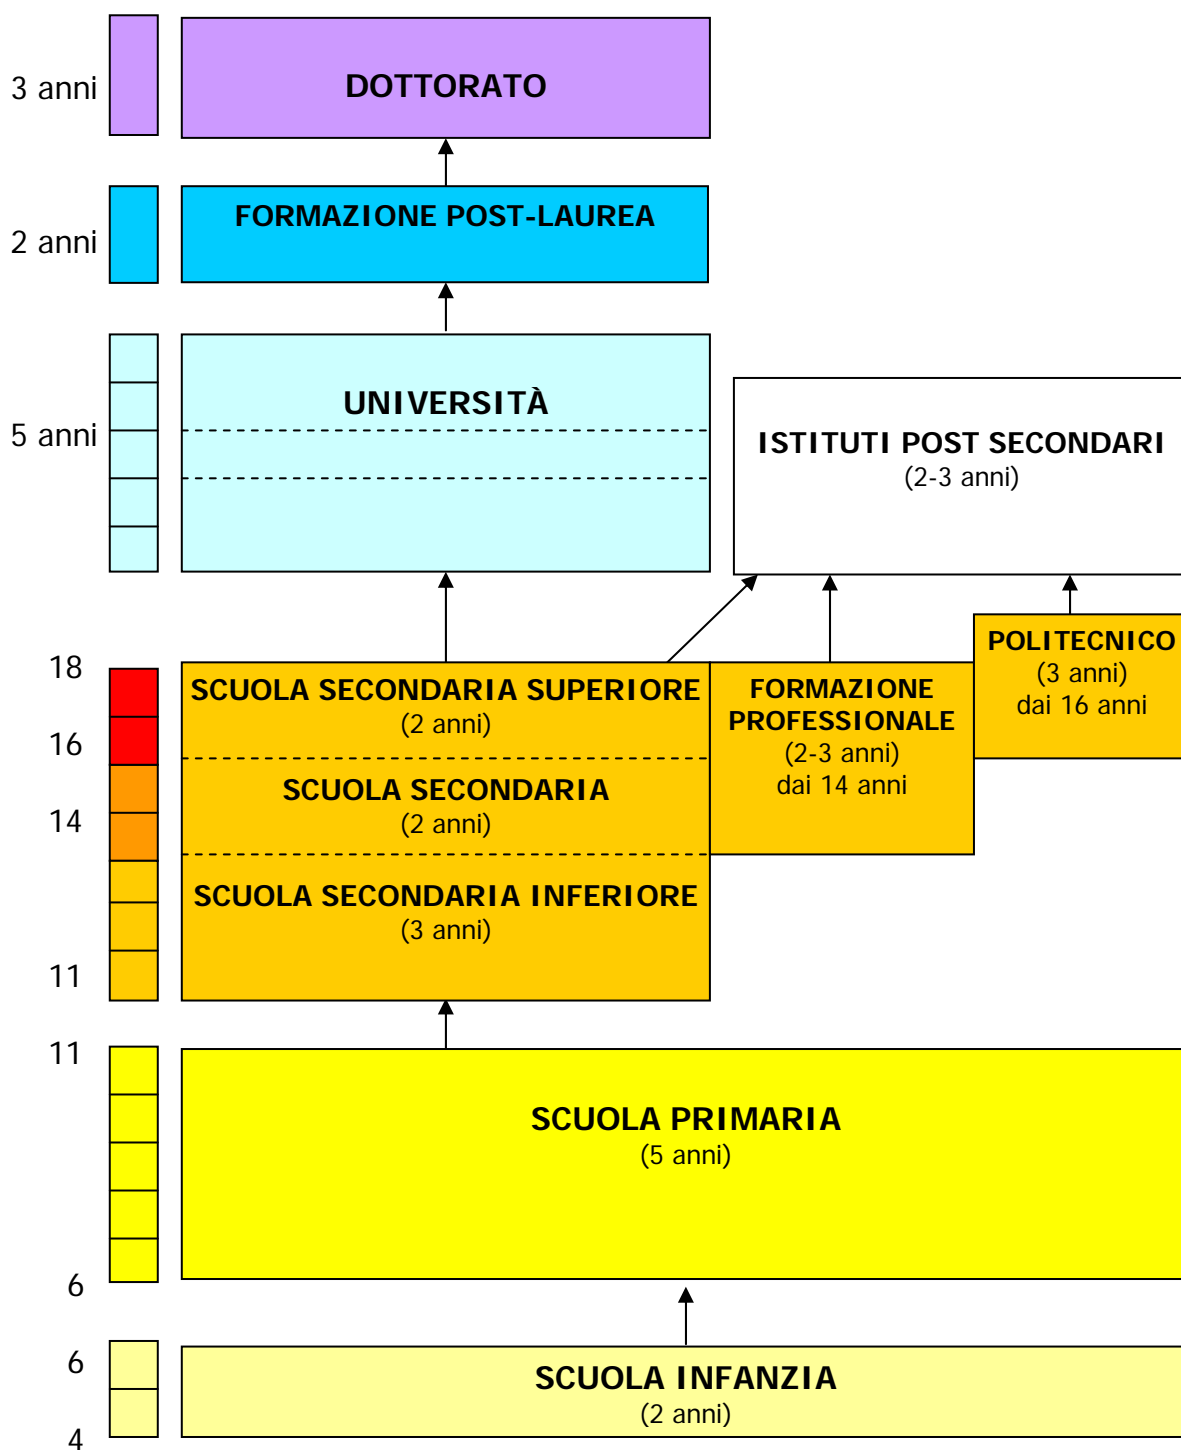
3 anni
DOTTORATO

2 anni
FORMAZIONE POST-LAUREA

5 anni
UNIVERSITÀ

ISTITUTI POST SECONDARI
(2-3 anni)

18
16
14
11

SCUOLA SECONDARIA SUPERIORE
(2 anni)

SCUOLA SECONDARIA
(2 anni)

SCUOLA SECONDARIA INFERIORE
(3 anni)

FORMAZIONE PROFESSIONALE
(2-3 anni)
dai 14 anni

POLITECNICO
(3 anni)
dai 16 anni

11
6
SCUOLA PRIMARIA
(5 anni)

6
4
SCUOLA INFANZIA
(2 anni)